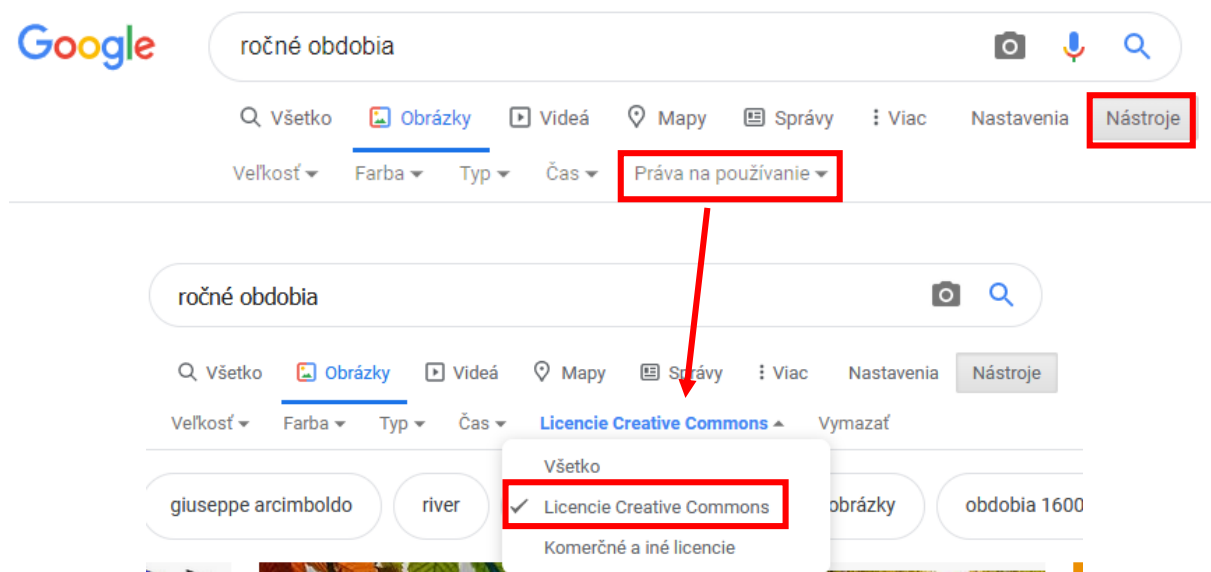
Google

ročné obdobia

Všetko Obrázky Videá Mapy Správy Viac Nastavenia Nástroje

Veľkosť Farba Typ Čas Práva na používanie

ročné obdobia

Všetko Obrázky Videá Mapy Správy Viac Nastavenia Nástroje

Veľkosť Farba Typ Čas Licencie Creative Commons Vymazať

Všetko
Licencie Creative Commons
Komerčné a iné licencie

giuseppe arcimboldo river obrázky obdobia 1600